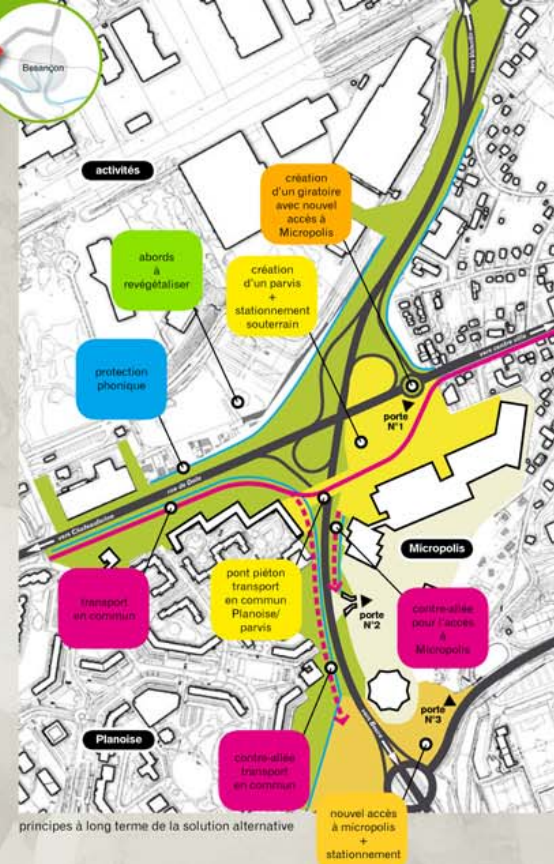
Besançon

activités

création d'un giratoire avec nouvel accès à Micropolis

abords à revégétaliser

création d'un parvis + stationnement souterrain

protection phonique

porte N°1

rue de Dole

vers Châteaufarine

vers centre-ville

Micropolis

transport en commun

pont piéton transport en commun Planoise/ parvis

porte N°2

contre-allée pour l'accès à Micropolis

porte N°3

Planoise

contre-allée transport en commun

nouvel accès à micropolis + stationnement

principes à long terme de la solution alternative